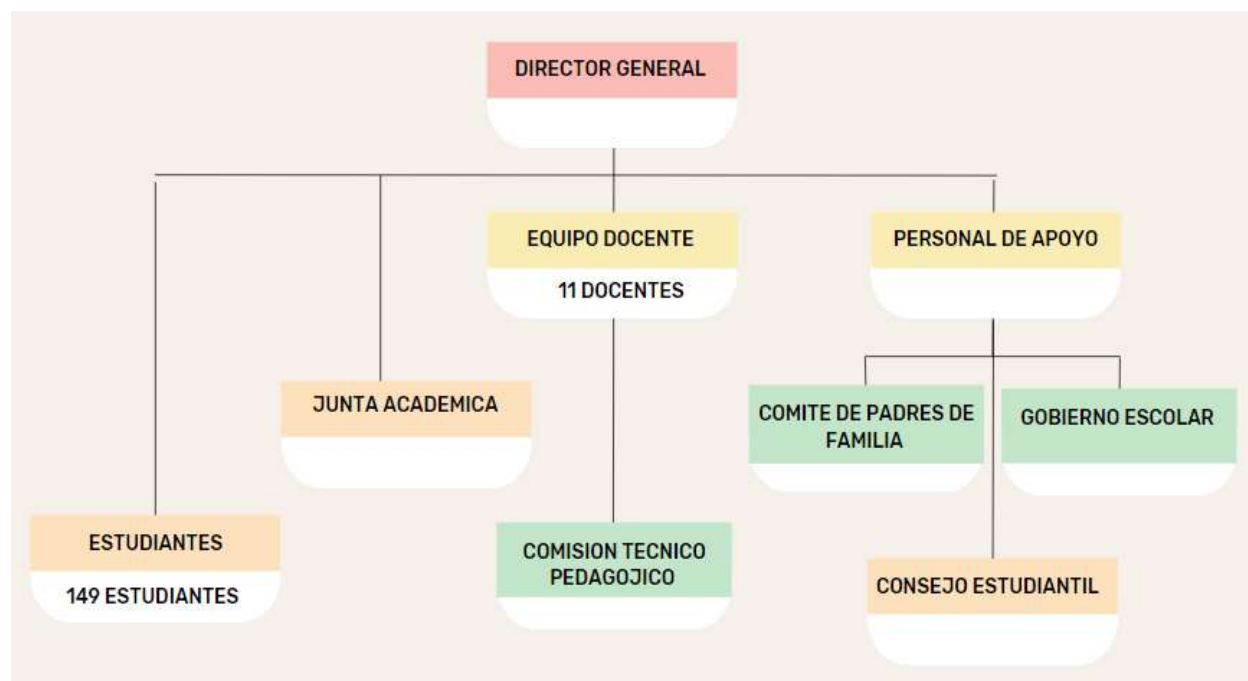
DIRECTOR GENERAL

EQUIPO DOCENTE
11 DOCENTES

PERSONAL DE APOYO

JUNTA ACADEMICA

COMITE DE PADRES DE FAMILIA

GOBIERNO ESCOLAR

ESTUDIANTES
149 ESTUDIANTES

COMISION TECNICO PEDAGOJICO

CONSEJO ESTUDIANTIL